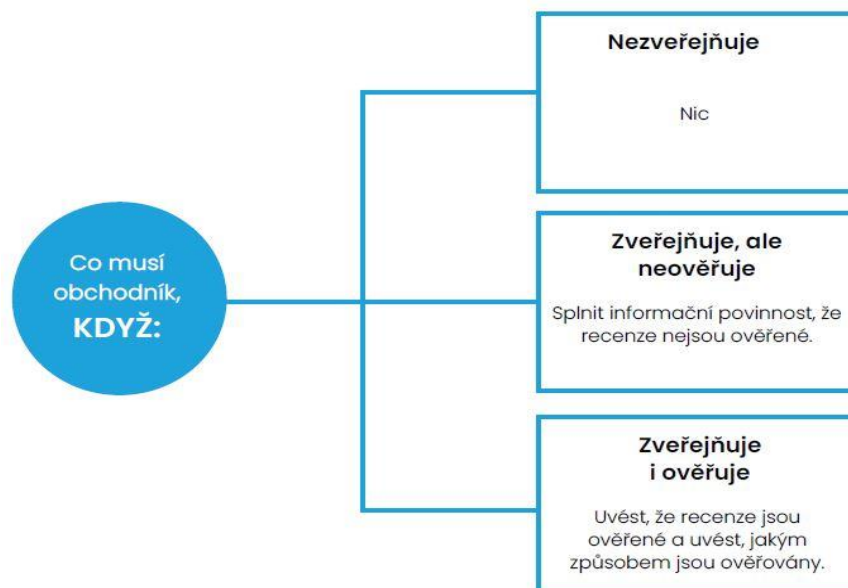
Co musí obchodník, KDYŽ:

Nezveřejňuje

Nic

Zveřejňuje, ale neověřuje

Splnit informační povinnost, že recenze nejsou ověřené.

Zveřejňuje i ověřuje

Uvést, že recenze jsou ověřené a uvést, jakým způsobem jsou ověřovány.